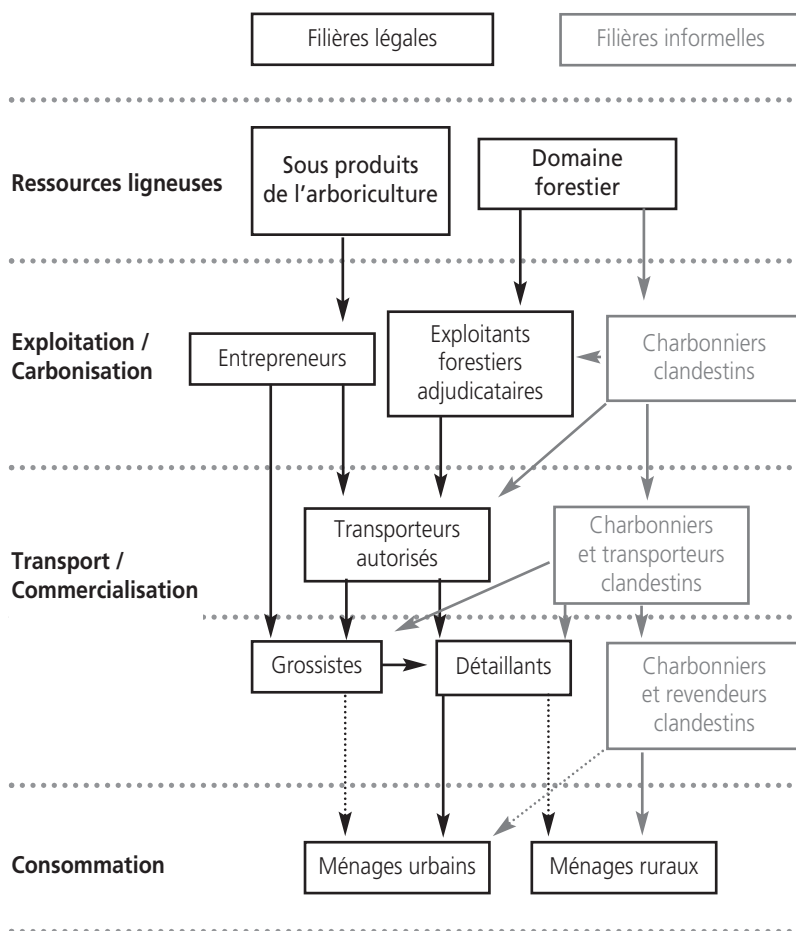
Filières légales

Filières informelles

Ressources ligneuses

Sous produits de l'arboriculture

Domaine forestier

Exploitation / Carbonisation

Entrepreneurs

Exploitants forestiers adjudicataires

Charbonniers clandestins

Transport / Commercialisation

Transporteurs autorisés

Charbonniers et transporteurs clandestins

Grossistes

Détaillants

Charbonniers et revendeurs clandestins

Consommation

Ménages urbains

Ménages ruraux